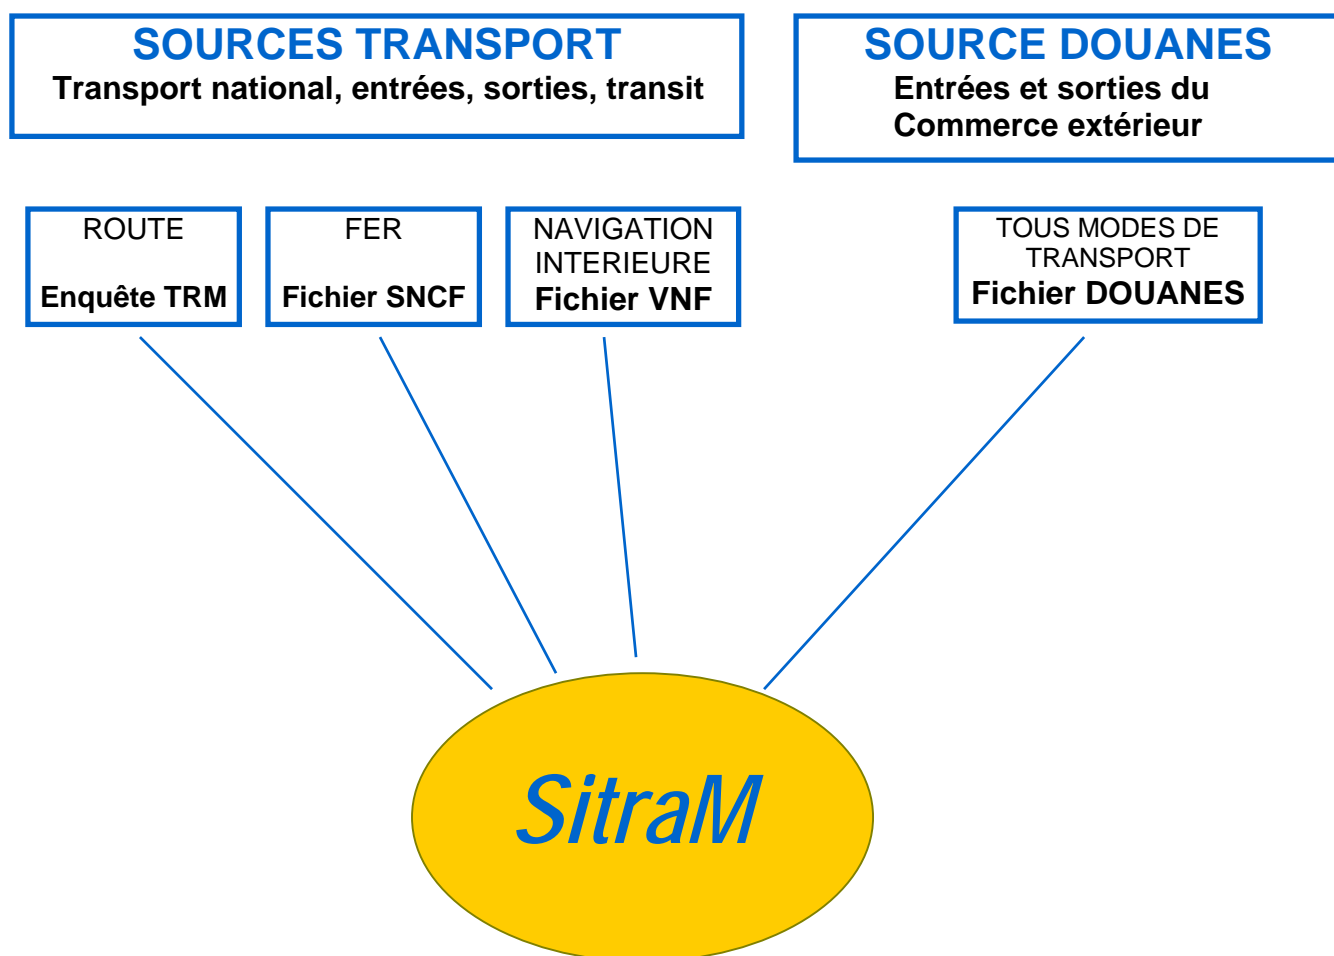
SOURCES TRANSPORT
Transport national, entrées, sorties, transit

SOURCE DOUANES
Entrées et sorties du Commerce extérieur

ROUTE
Enquête TRM

FER
Fichier SNCF

NAVIGATION INTERIEURE
Fichier VNF

TOUS MODES DE TRANSPORT
Fichier DOUANES

SitraM